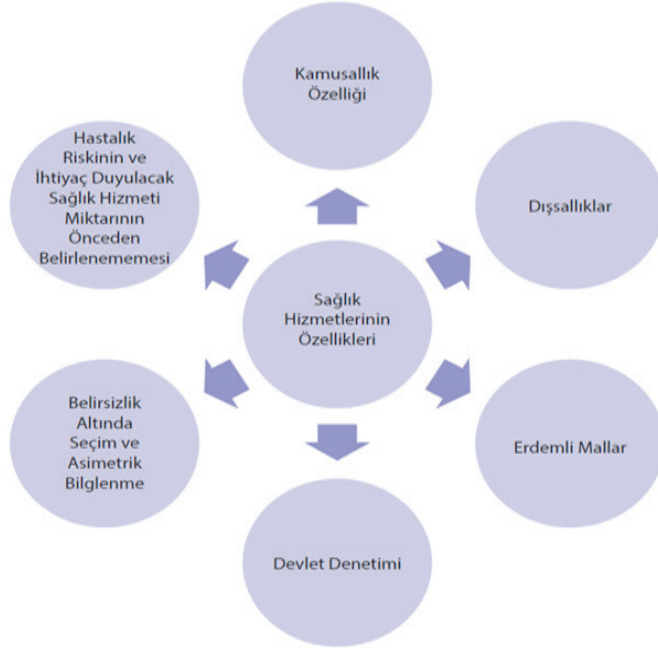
Kamusallık Özelliği

Hastalık Riskinin ve İhtiyaç Duyulacak Sağlık Hizmeti Miktarının Önceden Belirlenememesi

Dışsallıklar

Sağlık Hizmetlerinin Özellikleri

Belirsizlik Altında Seçim ve Asimetrik Bilglenme

Erdemli Mallar

Devlet Denetimi